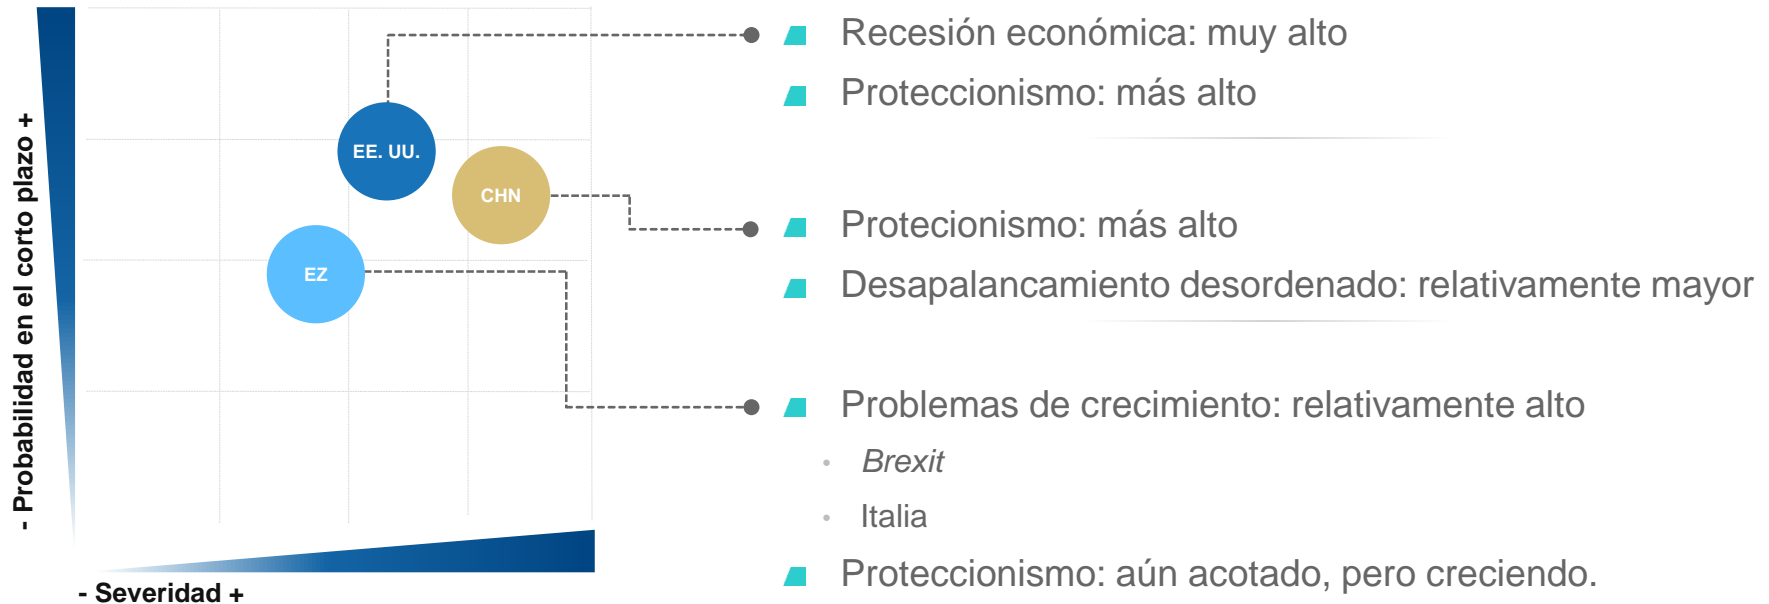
- Probabilidad en el corto plazo +

EE. UU.

CHN

EZ

- Severidad +

Recesión económica: muy alto

Proteccionismo: más alto

Protecionismo: más alto

Desapalancamiento desordenado: relativamente mayor

Problemas de crecimiento: relativamente alto

• *Brexit*

• Italia

Proteccionismo: aún acotado, pero creciendo.